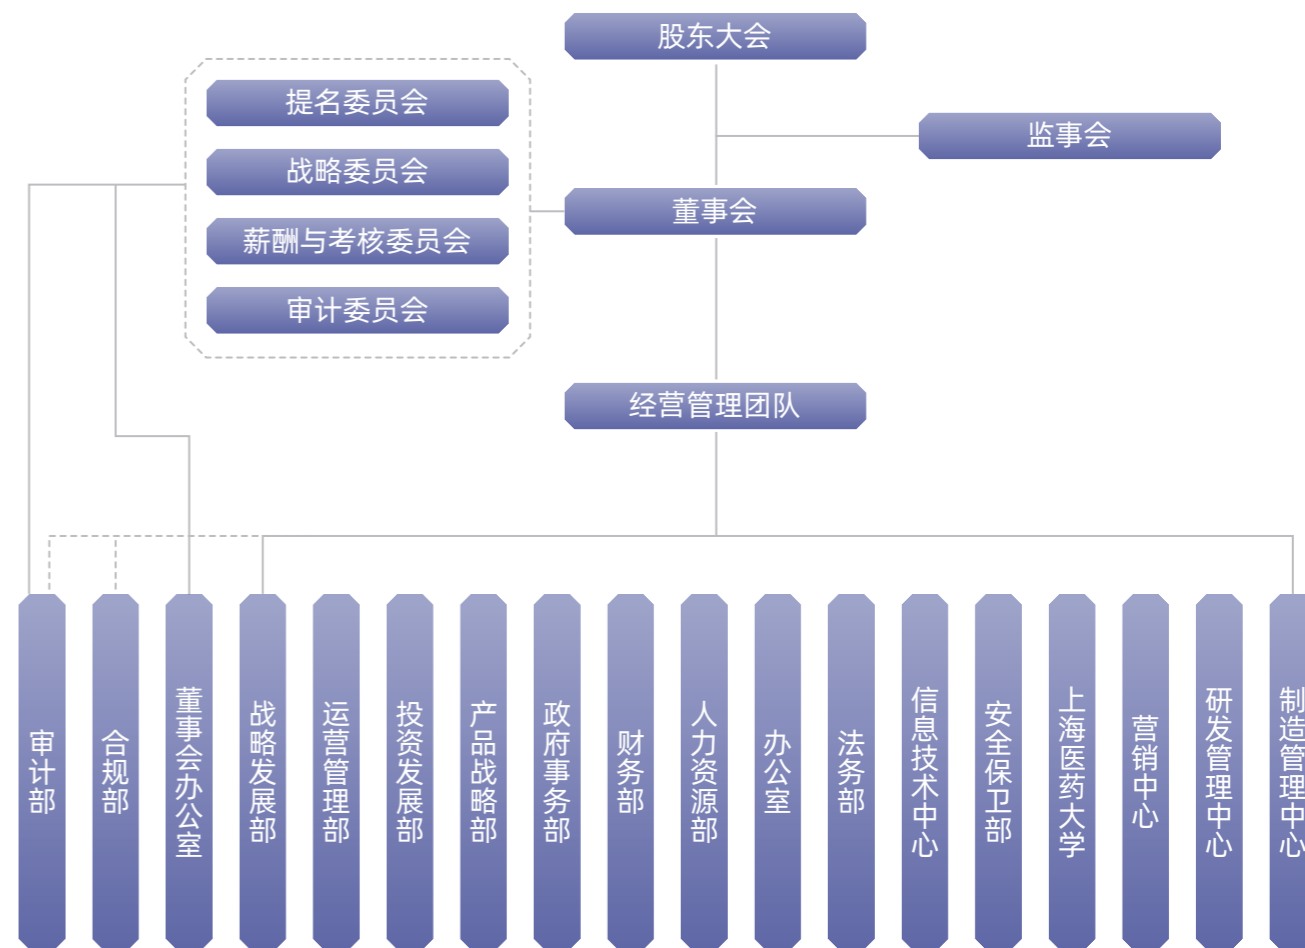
股东大会

提名委员会

战略委员会

薪酬与考核委员会

审计委员会

监事会

董事会

经营管理团队

审计部

合规部

董事会办公室

战略发展部

运营管理部

投资发展部

产品战略部

政府事务部

财务部

人力资源部

办公室

法务部

信息技术中心

安全保卫部

上海医药大学

营销中心

研发管理中心

制造管理中心